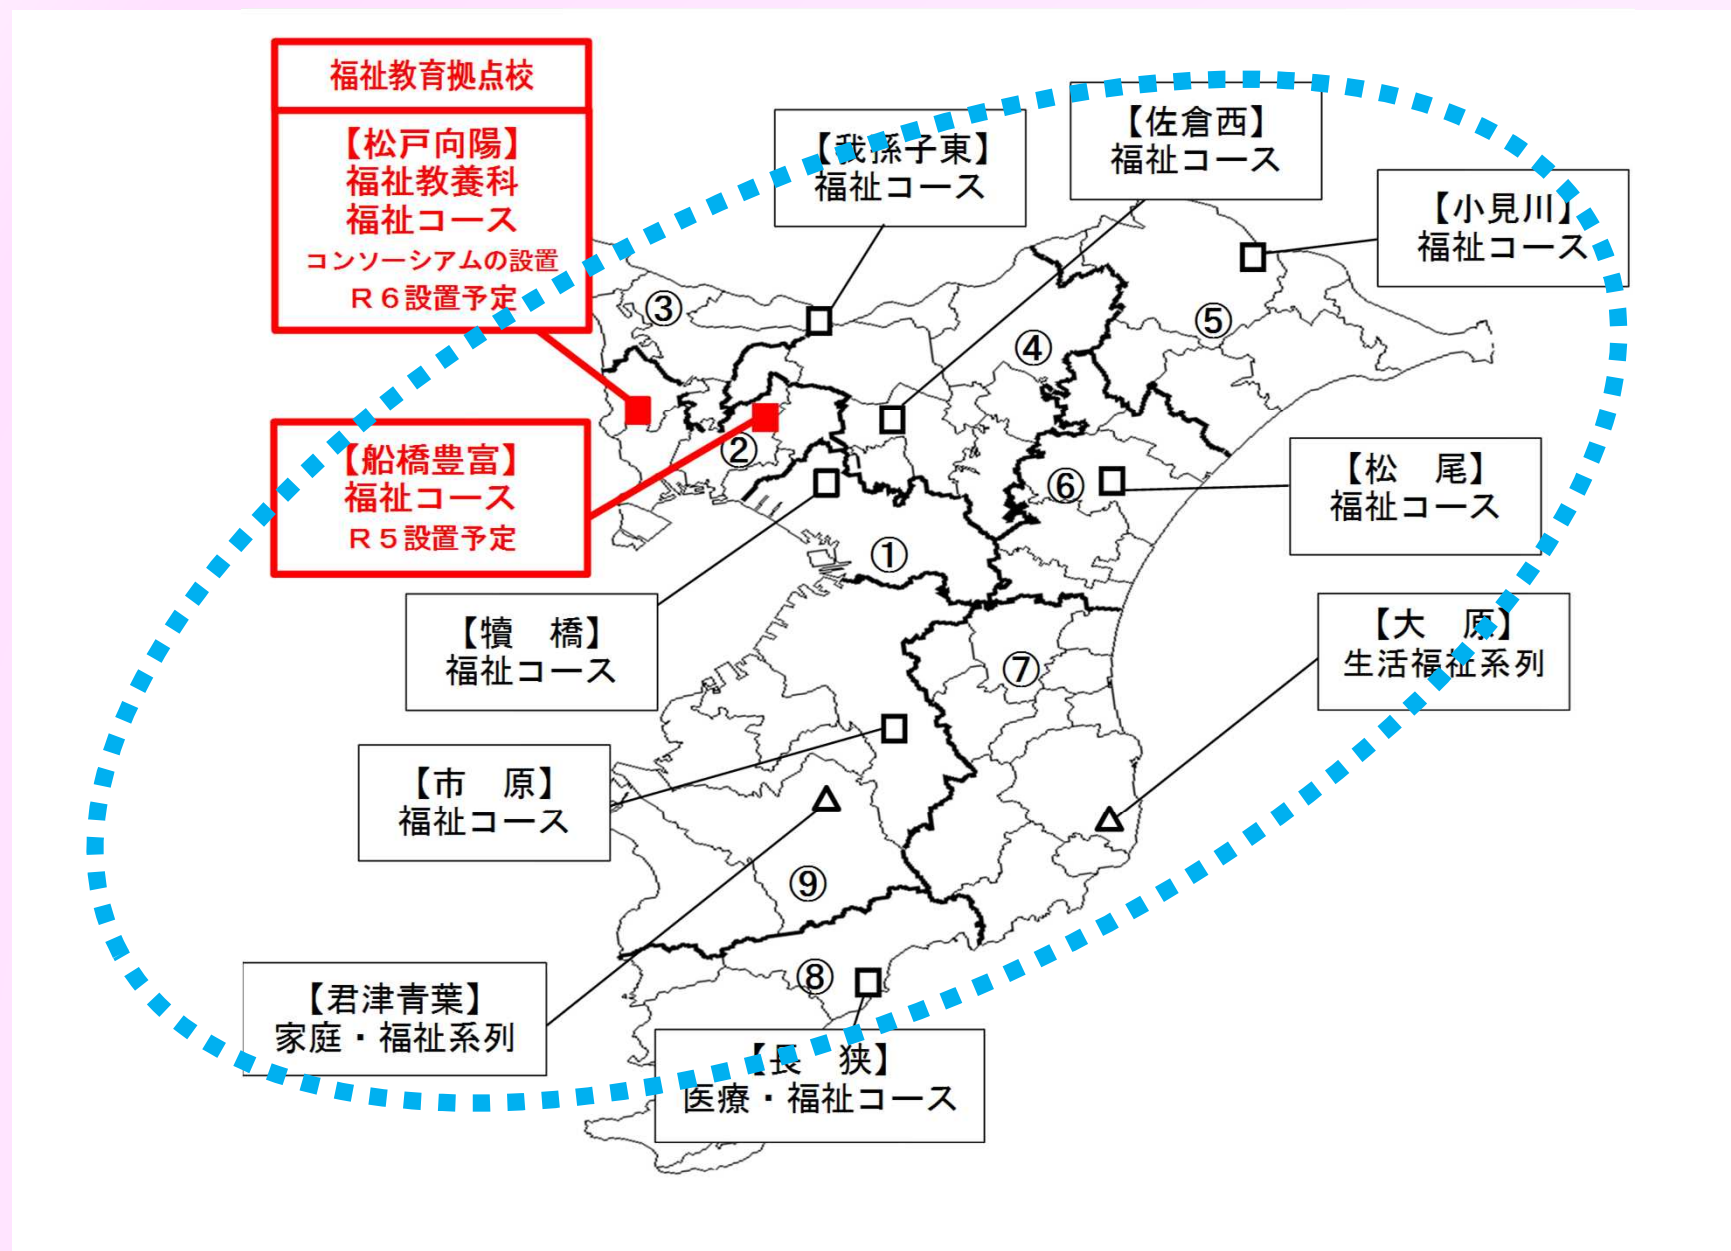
福祉教育拠点校

【松戸向陽】
福祉教養科
福祉コース
コンソーシアムの設置
R６設置予定

【船橋豊富】
福祉コース
R５設置予定

【我孫子東】
福祉コース

【佐倉西】
福祉コース

【小見川】
福祉コース

【松　尾】
福祉コース

【犢　橋】
福祉コース

【大　原】
生活福祉系列

【市　原】
福祉コース

【君津青葉】
家庭・福祉系列

【長　狭】
医療・福祉コース

①
②
③
④
⑤
⑥
⑦
⑧
⑨